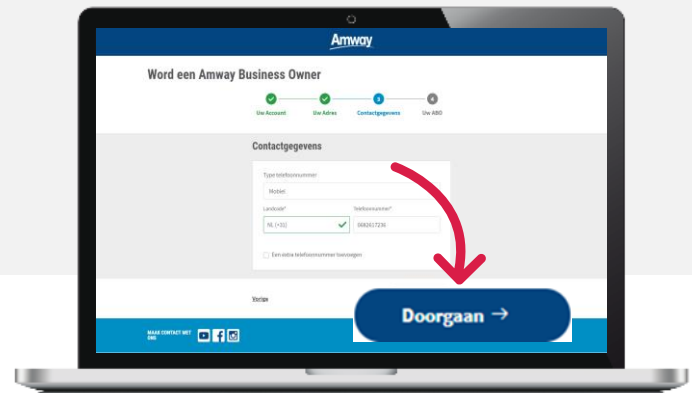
Amway

Word een Amway Business Owner

Uw Account
Uw Adres
3
Contactgegevens
4
Uw ABO

Contactgegevens

Type telefoonnummer
Mobiel

Landcode*
NL (+31)

Telefoonnummer*
0682617236

Een extra telefoonnummer toevoegen

Vorige

Doorgaan →

MAAK CONTACT MET ONS